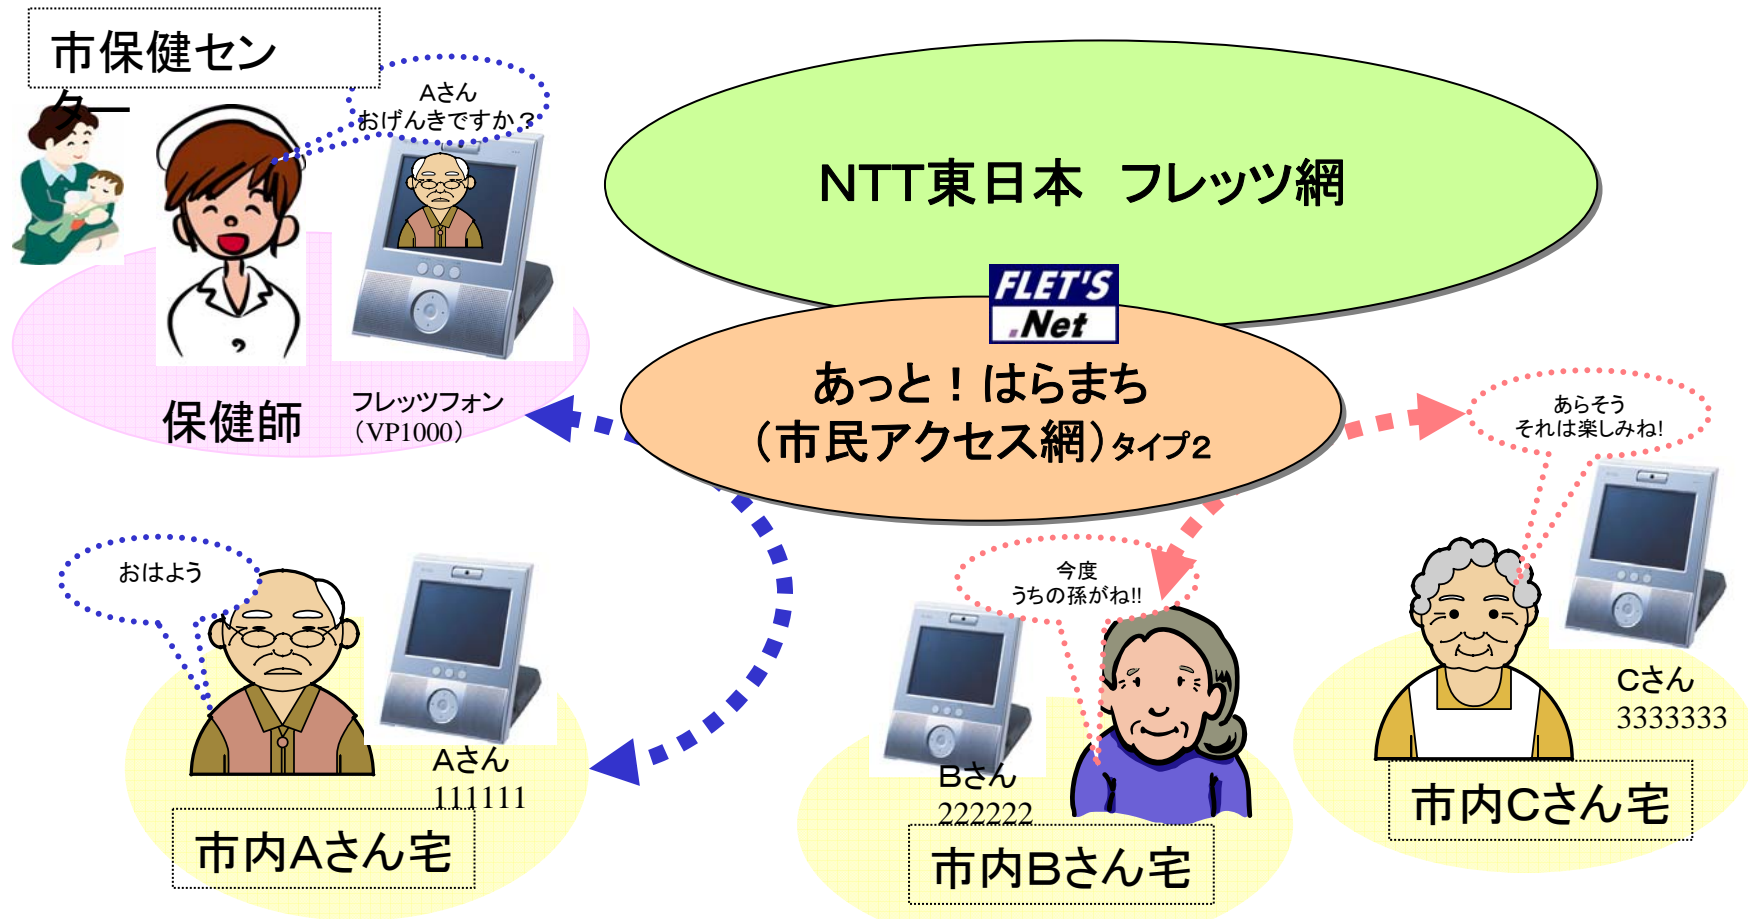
市保健センター

Aさん
おげんきですか？

NTT東日本　フレッツ網

FLET'S .Net

あっと！はらまち
（市民アクセス網）タイプ2

保健師

フレッツフォン
（VP1000）

あらそう
それは楽しみね!

おはよう

今度
うちの孫がね!!

Aさん
111111

市内Aさん宅

Bさん
222222

市内Bさん宅

Cさん
3333333

市内Cさん宅